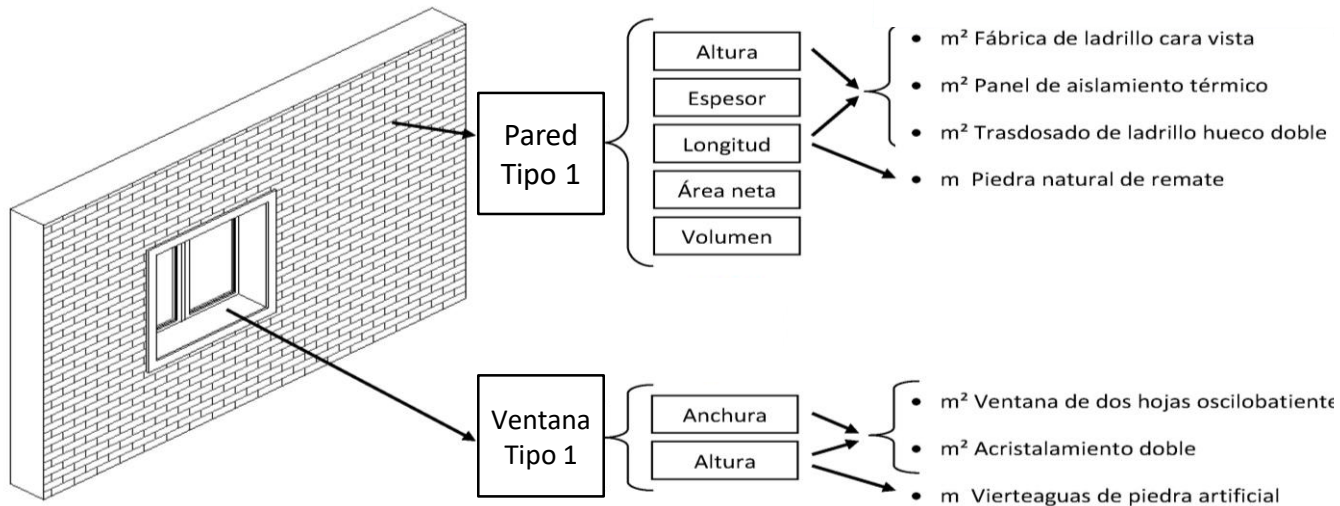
Pared Tipo 1

Altura
Espesor
Longitud
Área neta
Volumen

• m² Fábrica de ladrillo cara vista
• m² Panel de aislamiento térmico
• m² Trasdosado de ladrillo hueco doble
• m Piedra natural de remate

Ventana Tipo 1

Anchura
Altura

• m² Ventana de dos hojas oscilobatiente
• m² Acristalamiento doble
• m Vierteaguas de piedra artificial